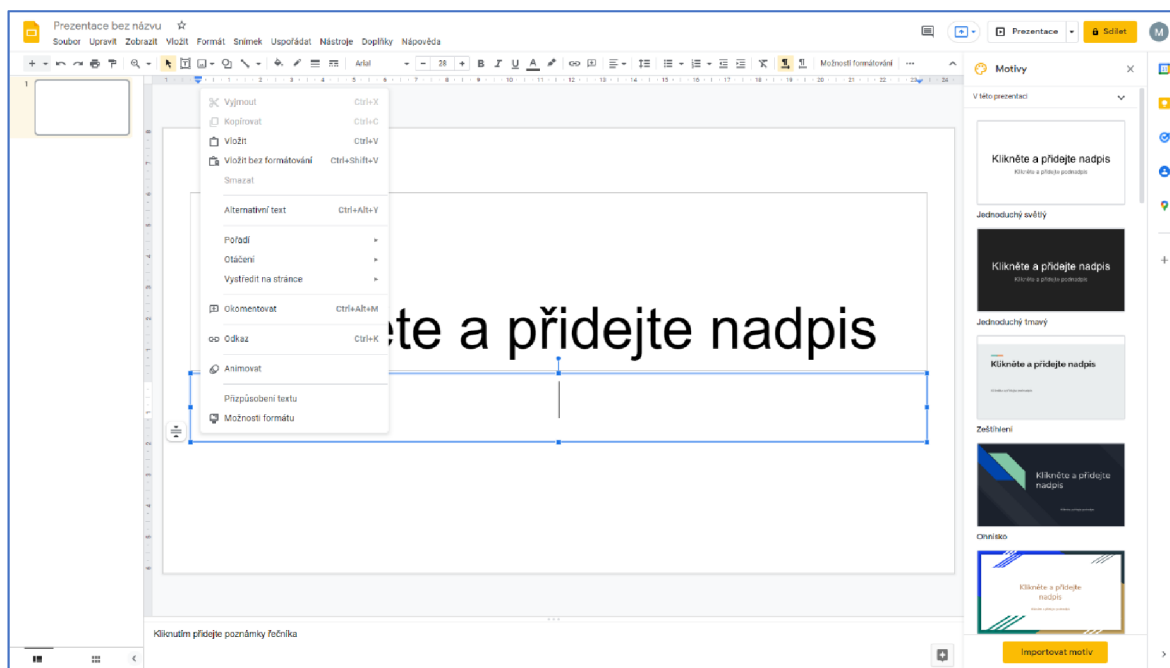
Prezentace bez názvu

Soubor Upravit Zobrazit Vložit Formát Snímek Uspořádat Nástroje Doplňky Nápověda

Prezentace

Sdílet

M

Arial

28

Možnosti formátování

Motivy

V této prezentaci

Vyjmout Ctrl+X
Kopírovat Ctrl+C
Vložit Ctrl+V
Vložit bez formátování Ctrl+Shift+V
Smazat

Alternativní text Ctrl+Alt+Y

Pořadí
Otáčení
Vystředit na stránce

Okomentovat Ctrl+Alt+M

Odkaz Ctrl+K

Animovat

Přizpůsobení textu
Možnosti formátu

ete a přidejte nadpis

Klikněte a přidejte nadpis
Klikněte a přidejte podnadpis
Jednoduchý světlý

Klikněte a přidejte nadpis
Klikněte a přidejte podnadpis
Jednoduchý tmavý

Klikněte a přidejte nadpis
Zeštíhlení

Klikněte a přidejte nadpis
Ohnisko

Klikněte a přidejte nadpis

Kliknutím přidejte poznámky řečníka

Importovat motiv

1